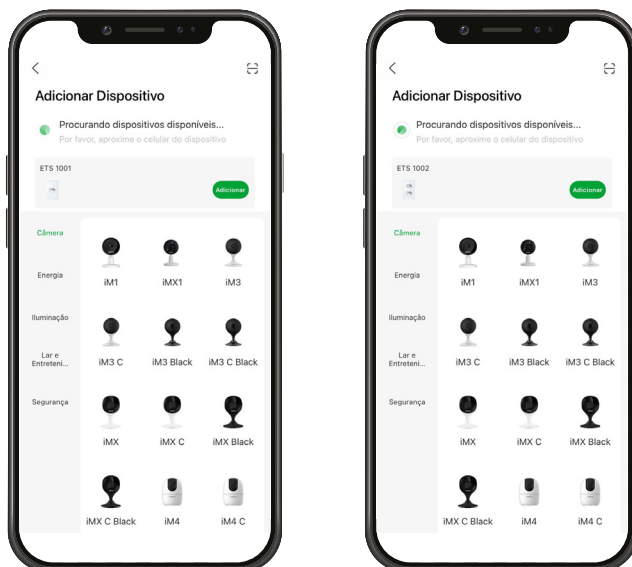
Adicionar Dispositivo

Procurando dispositivos disponíveis...
Por favor, aproxime o celular do dispositivo

ETS 1001
Adicionar

Câmera
Energia
Iluminação
Lar e Entreteni...
Segurança

iM1 iMX1 iM3
iM3 C iM3 Black iM3 C Black
iMX iMX C iMX Black
iMX C Black iM4 iM4 C

Adicionar Dispositivo

Procurando dispositivos disponíveis...
Por favor, aproxime o celular do dispositivo

ETS 1002
Adicionar

Câmera
Energia
Iluminação
Lar e Entreteni...
Segurança

iM1 iMX1 iM3
iM3 C iM3 Black iM3 C Black
iMX iMX C iMX Black
iMX C Black iM4 iM4 C